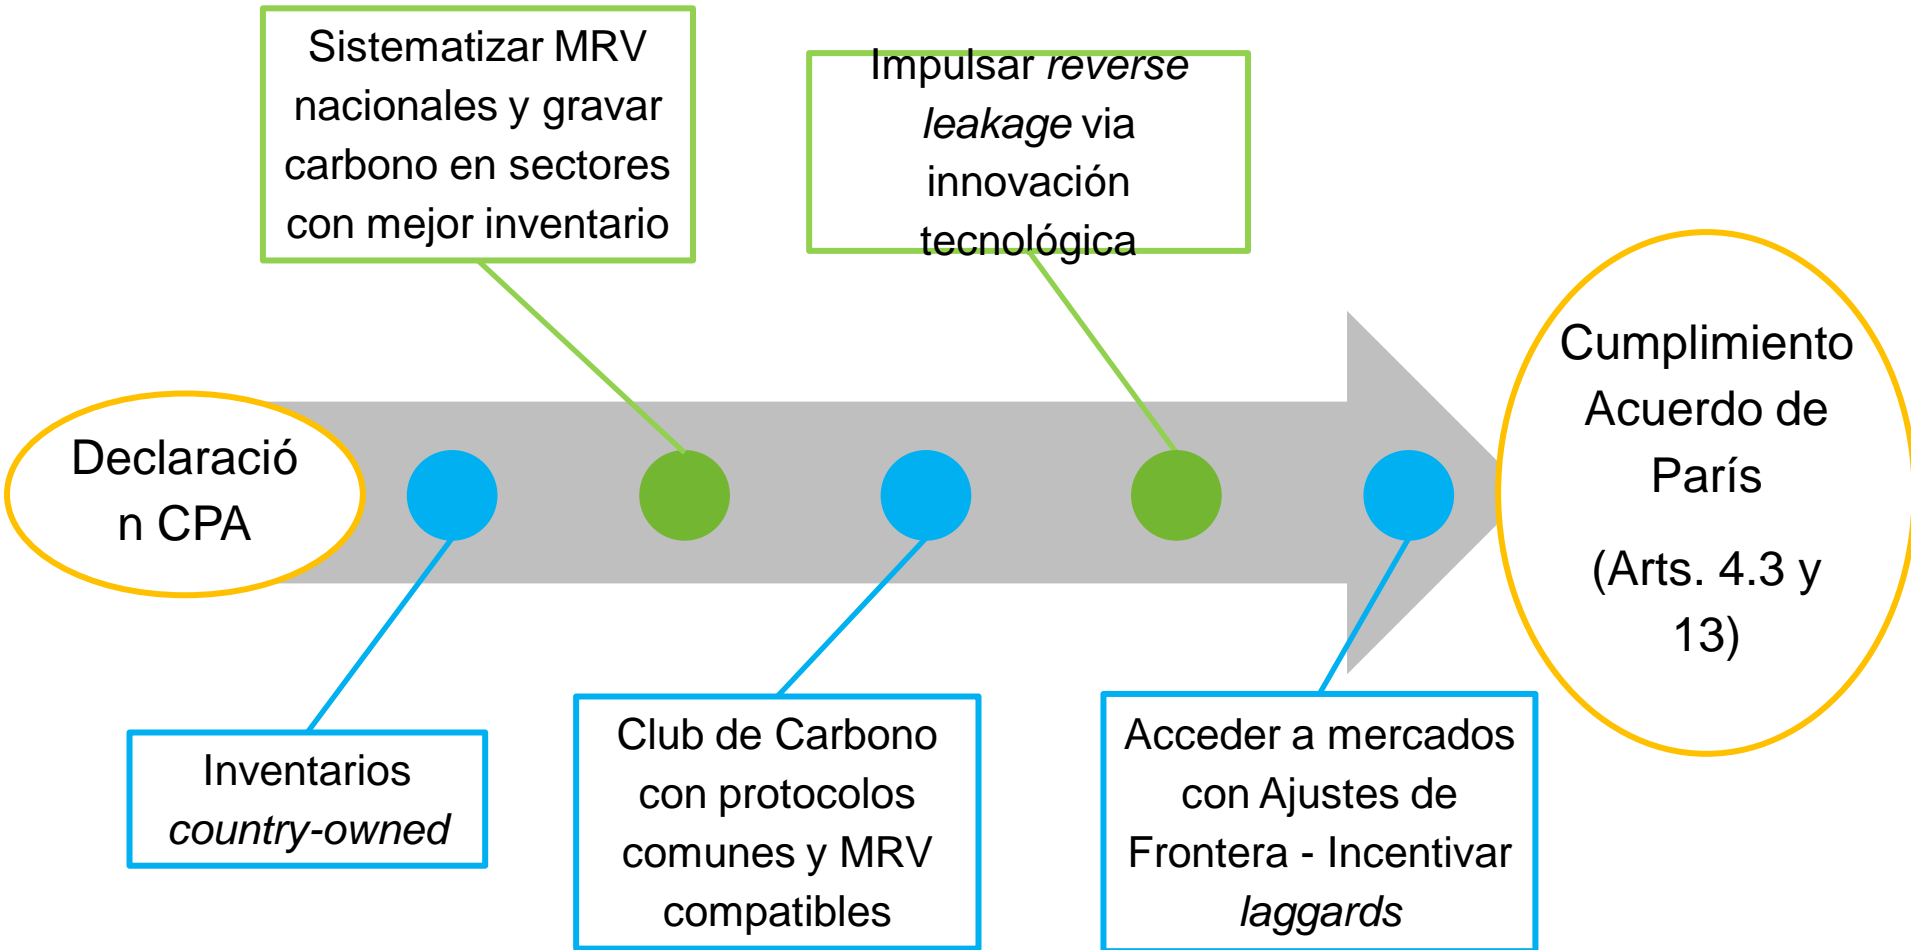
Sistematizar MRV nacionales y gravar carbono en sectores con mejor inventario

Impulsar *reverse leakage* via innovación tecnológica

Declaració n CPA

Cumplimiento Acuerdo de París

(Arts. 4.3 y 13)

Inventarios *country-owned*

Club de Carbono con protocolos comunes y MRV compatibles

Acceder a mercados con Ajustes de Frontera - Incentivar *laggards*